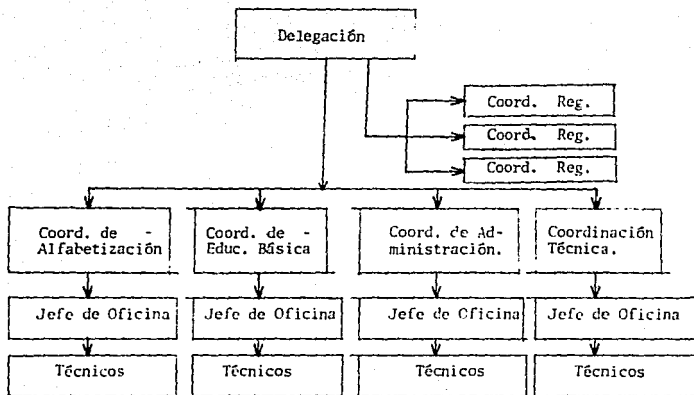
Delegación

Coord. Reg.

Coord. Reg.

Coord. Reg.

Coord. de - Alfabetización

Coord. de - Educ. Básica

Coord. de Administración.

Coordinación Técnica.

Jefe de Oficina

Jefe de Oficina

Jefe de Oficina

Jefe de Oficina

Técnicos

Técnicos

Técnicos

Técnicos